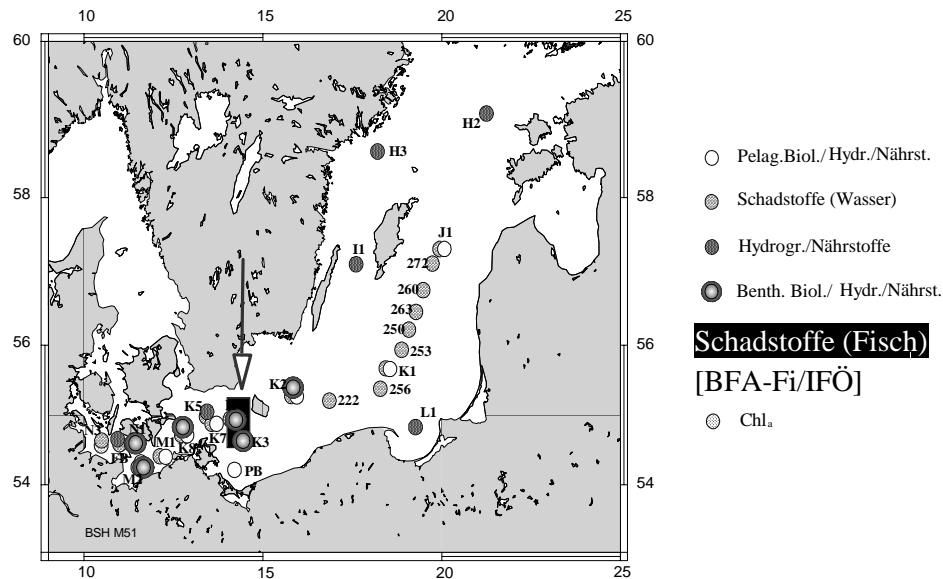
10 15 20 25

60 60

58 58

56 56

54 54

10 15 20 25

H2

H3

J1

I1

272

260

263

250

253

K1

256

K2

222

L1

K5

K7

K3

M1

N1

K8

PB

BSH M51

Pelag.Biol./ Hydr./Nährst.

Schadstoffe (Wasser)

Hydrogr./Nährstoffe

Benth. Biol./ Hydr./Nährst.

Schadstoffe (Fisch)
[BFA-Fi/IFÖ]

Chl$_a$